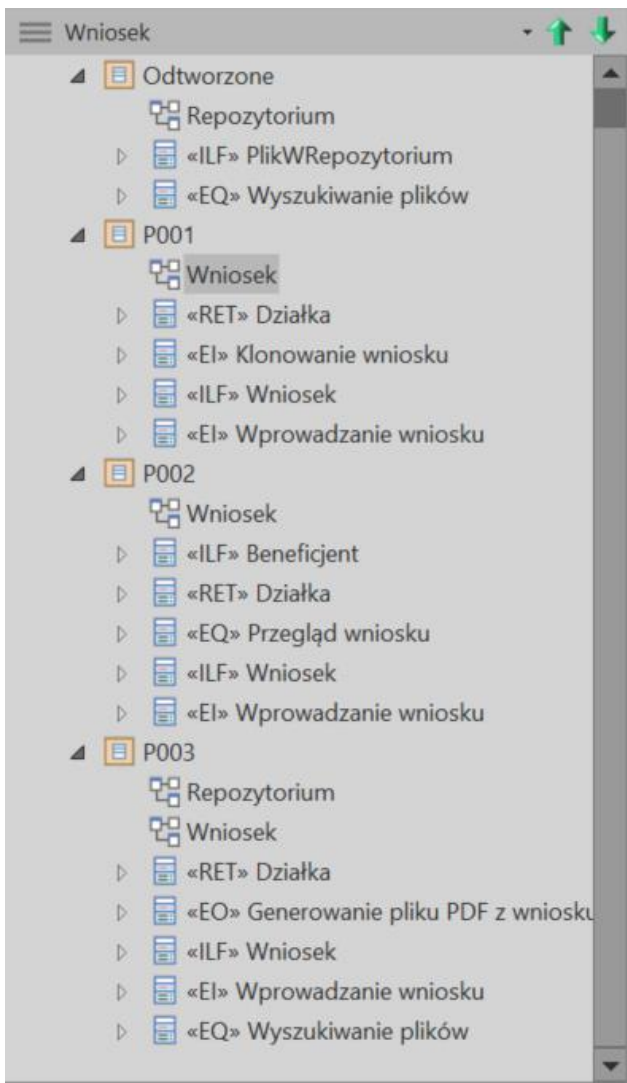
Wniosek
Odtworzone
Repozytorium
«ILF» PlikWRepozytorium
«EQ» Wyszukiwanie plików
P001
Wniosek
«RET» Działka
«EI» Klonowanie wniosku
«ILF» Wniosek
«EI» Wprowadzanie wniosku
P002
Wniosek
«ILF» Beneficjent
«RET» Działka
«EQ» Przegląd wniosku
«ILF» Wniosek
«EI» Wprowadzanie wniosku
P003
Repozytorium
Wniosek
«RET» Działka
«EO» Generowanie pliku PDF z wniosku
«ILF» Wniosek
«EI» Wprowadzanie wniosku
«EQ» Wyszukiwanie plików